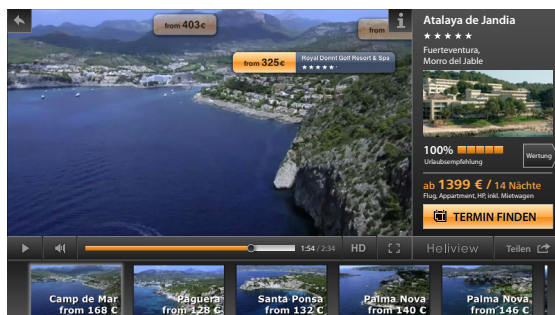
from 403€

from

from 325€ Royal Dorint Golf Resort & Spa ★★★★★

Atalaya de Jandia
★★★★★
Fuerteventura, Morro del Jable

100%
Urlaubsempfehlung

Wertung

ab 1399 € / 14 Nächte
Flug, Appartment, HP, inkl. Mietwagen

TERMIN FINDEN

1:54 / 2:34 HD Heliview Teilen

Camp de Mar from 168 €

Paguera from 128 €

Santa Ponsa from 132 €

Palma Nova from 140 €

Palma Nova from 146 €